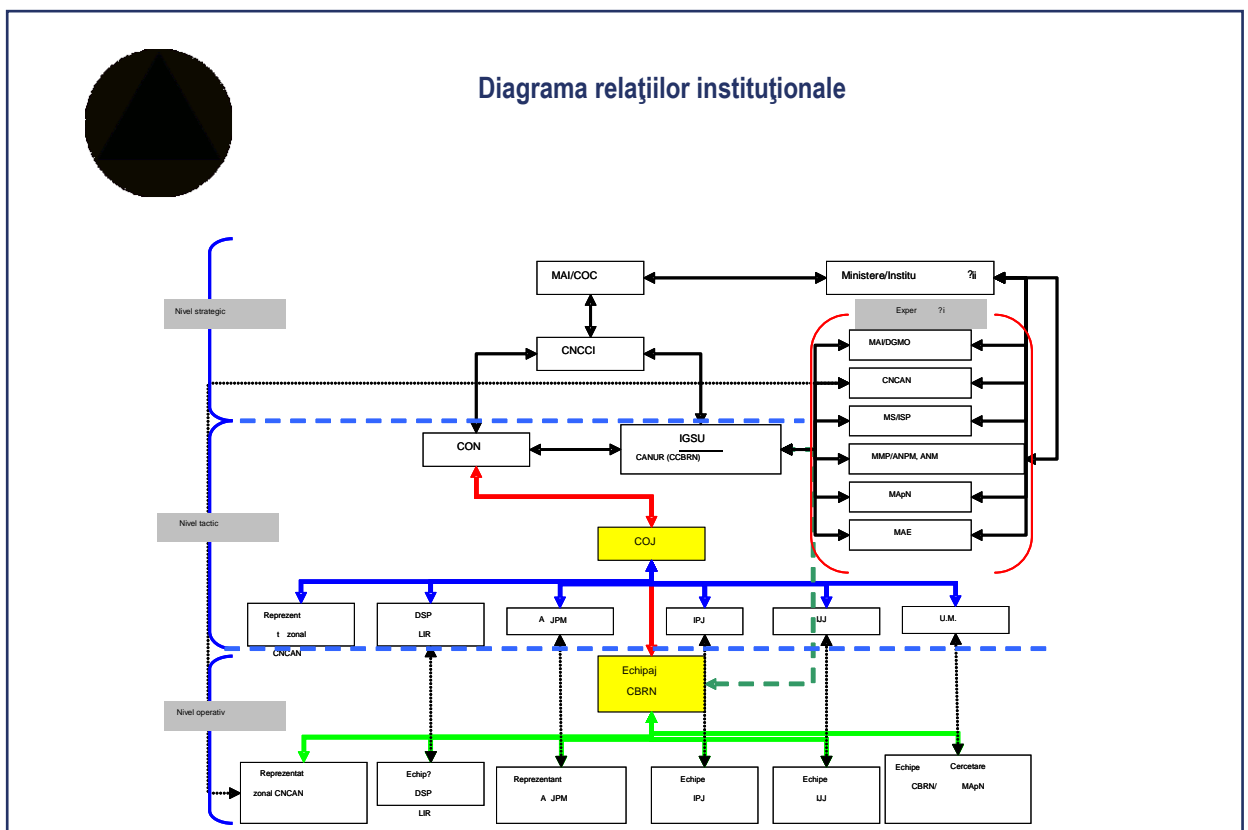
Diagrama relaţiilor instituţionale

MAI/COC

Ministere/Institu ?ii

Nivel strategic

Exper ?i

CNCCI

MAI/DGMO

CNCAN

MS/ISP

CON

IGSU
CANUR (CCBRN)

MMP/ANPM, ANM

MApN

Nivel tactic

MAE

COJ

Reprezent t zonal CNCAN

DSP LIR

A JPM

IPJ

IJJ

U.M.

Echipaj CBRN

Nivel operativ

Reprezentat zonal CNCAN

Echip? DSP LIR

Reprezentant A JPM

Echipe IPJ

Echipe IJJ

Echipe CBRN/ Cercetare MApN